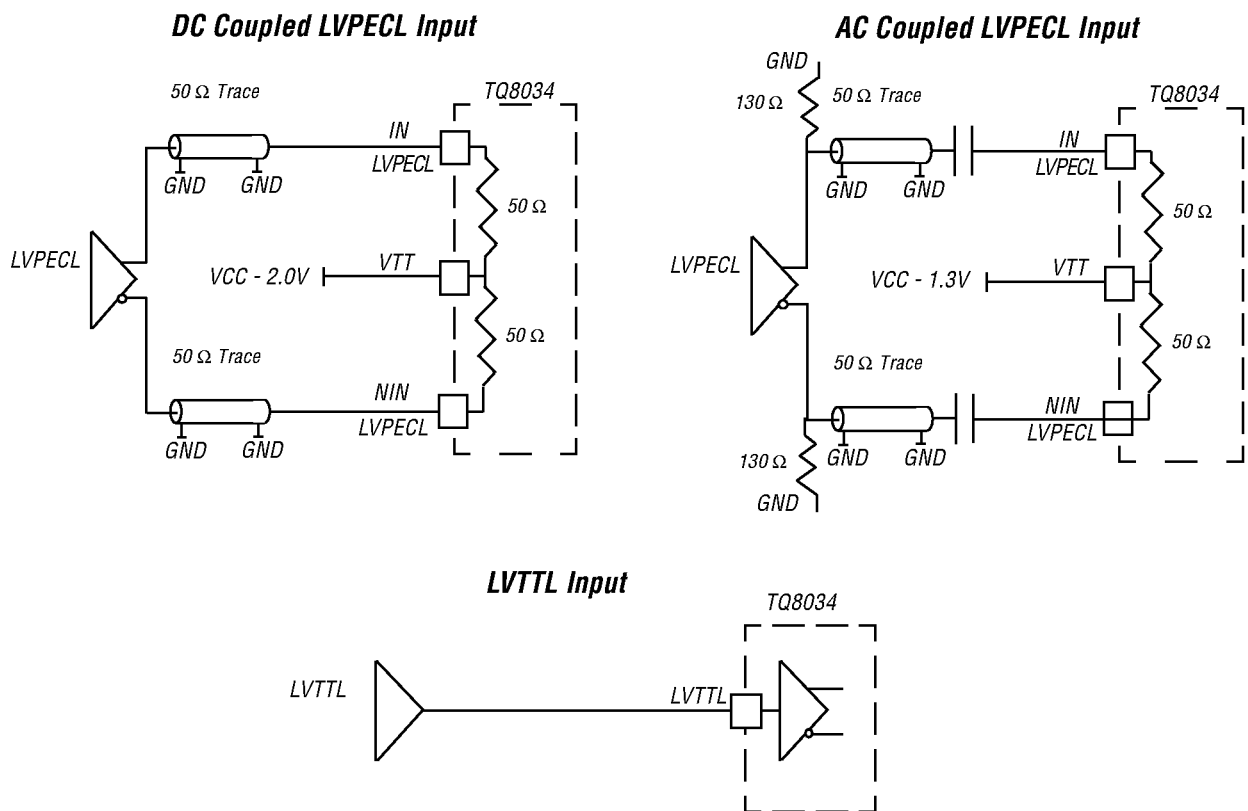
DC Coupled LVPECL Input

50 Ω Trace

TQ8034

IN
LVPECL

GND GND

50 Ω

LVPECL

VCC - 2.0V

VTT

50 Ω

50 Ω Trace

NIN
LVPECL

GND GND

AC Coupled LVPECL Input

GND

130 Ω

50 Ω Trace

TQ8034

IN
LVPECL

GND GND

50 Ω

LVPECL

VCC - 1.3V

VTT

50 Ω

50 Ω Trace

NIN
LVPECL

130 Ω

GND GND

GND

LVTTL Input

TQ8034

LVTTL

LVTTL